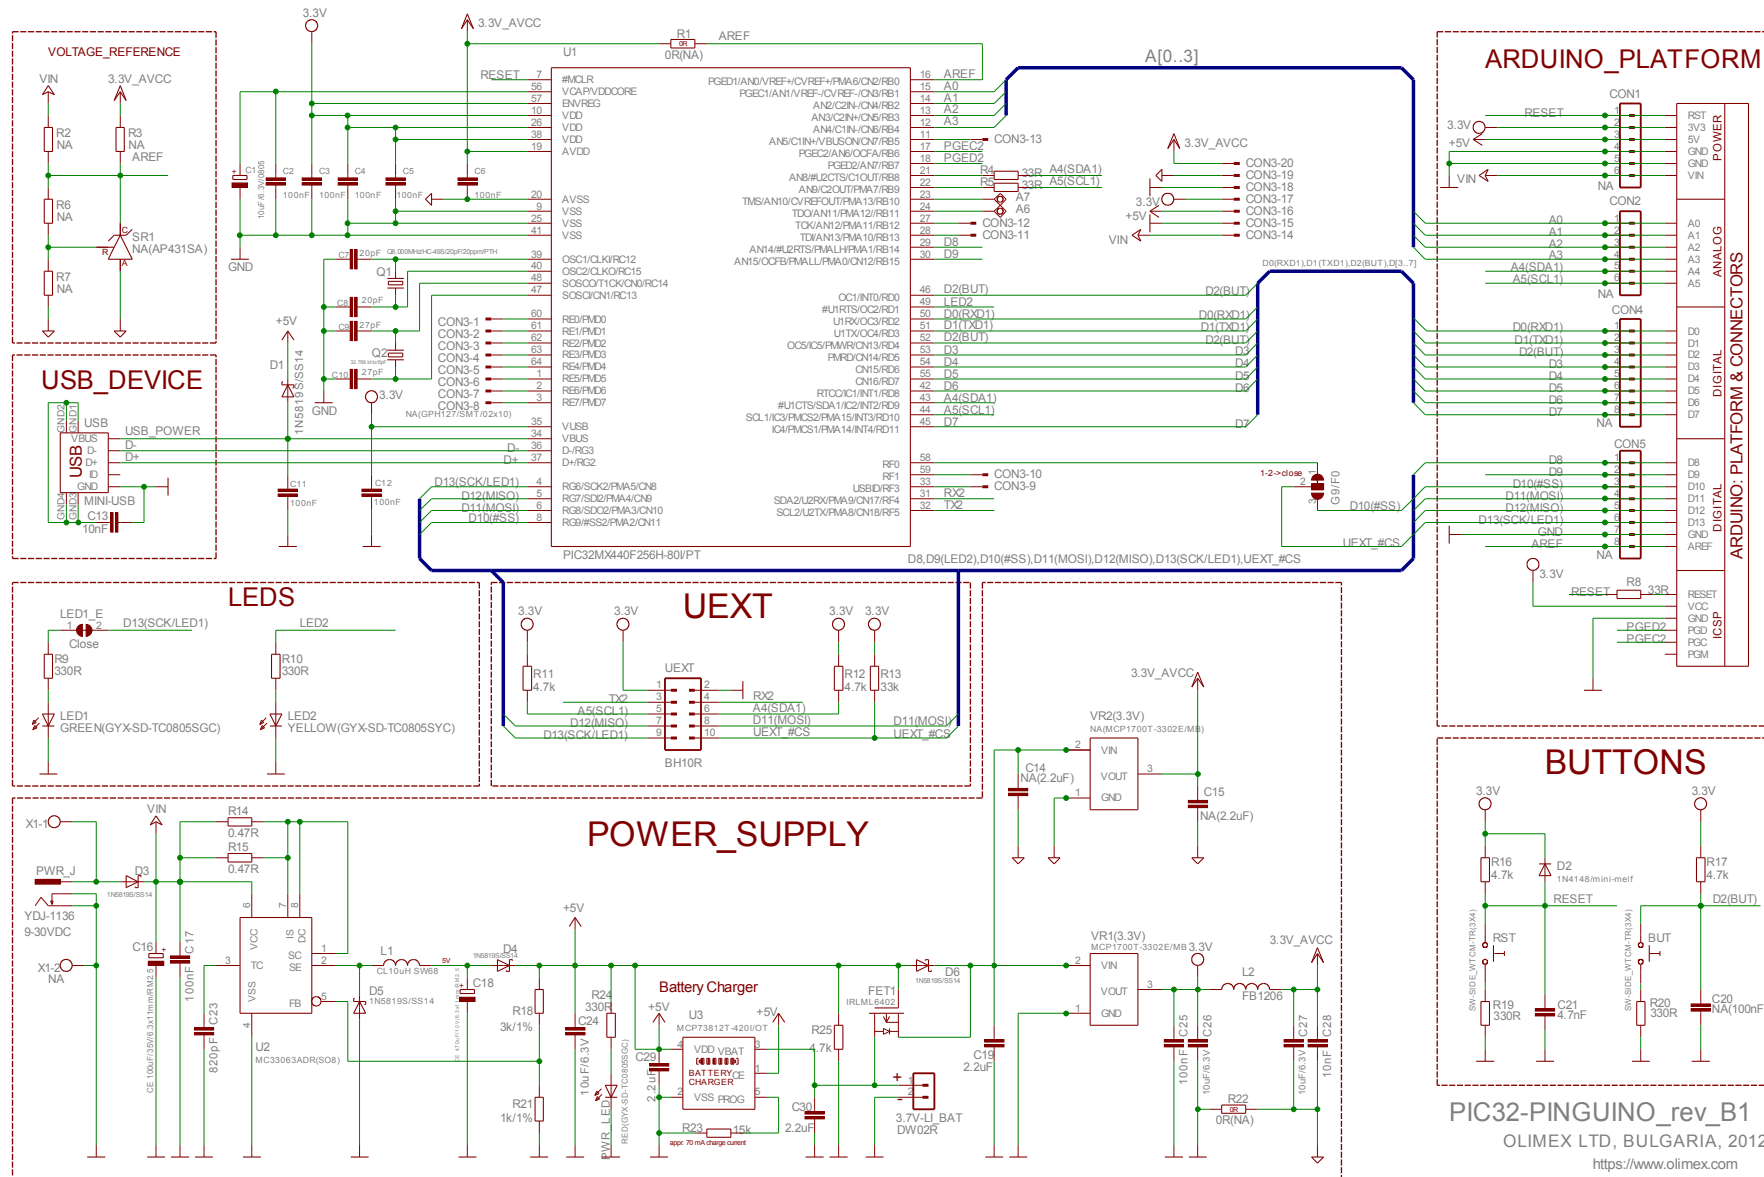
VOLTAGE_REFERENCE

VIN
3.3V_AVCC
R2
NA
R3
NA
AREF
R6
NA
SR1
NA(AP431SA)
R7
NA

3.3V
3.3V_AVCC
R1
0R(NA)
AREF
U1
RESET

C1 10uF/6.3V/0805
C2 100nF
C3 100nF
C4 100nF
C5 100nF
C6 100nF
GND

#MCLR
VCAP/VDDCORE
ENVREG
VDD
VDD
VDD
AVDD
AVSS
VSS
VSS
VSS
OSC1/CLKI/RC12
OSC2/CLKO/RC15
SOSCO/T1CK/CN0/RC14
SOSCI/CN1/RC13
RE0/PMD0
RE1/PMD1
RE2/PMD2
RE3/PMD3
RE4/PMD4
RE5/PMD5
RE6/PMD6
RE7/PMD7
VUSB
VBUS
D-/RG3
D+/RG2
RG6/SCK2/PMA5/CN8
RG7/SDI2/PMA4/CN9
RG8/SDO2/PMA3/CN10
RG9/#SS2/PMA2/CN11

PGED1/AN0/VREF+/CVREF+/PMA6/CN2/RB0
PGEC1/AN1/VREF-/CVREF-/CN3/RB1
AN2/C2IN-/CN4/RB2
AN3/C2IN+/CN5/RB3
AN4/C1IN-/CN6/RB4
AN5/C1IN+/VBUSON/CN7/RB5
PGEC2/AN6/OCFA/RB6
PGED2/AN7/RB7
AN8/#U2CTS/C1OUT/RB8
AN9/C2OUT/PMA7/RB9
TMS/AN10/CVREFOUT/PMA13/RB10
TDO/AN11/PMA12/RB11
TCK/AN12/PMA11/RB12
TDI/AN13/PMA10/RB13
AN14/#U2RTS/PMALH/PMA1/RB14
AN15/OCFB/PMALL/PMA0/CN12/RB15
OC1/INT0/RD0
#U1RTS/OC2/RD1
U1TX/OC3/RD2
OC5/IC5/PMWR/CN13/RD4
PMRD/CN14/RD5
CN15/RD6
CN16/RD7
RTCC/IC1/INT1/RD8
#U1CTS/SDA1/IC2/INT2/RD9
SCL1/IC3/PMCS2/PMA15/INT3/RD10
IC4/PMCS1/PMA14/INT4/RD11
RF0
RF1
USBID/RF3
SDA2/U2RX/PMA9/CN17/RF4
SCL2/U2TX/PMA8/CN18/RF5
PIC32MX440F256H-80I/PT

AREF
A0
A1
A2
A3
CON3-13
PGEC2
PGED2
R4 33R
R5 33R
A4(SDA1)
A5(SCL1)
A7
A6
CON3-12
CON3-11
D8
D9
D2(BUT)
LED2
D0(RXD1)
D1(TXD1)
D2(BUT)
D3
D4
D5
D6
A4(SDA1)
A5(SCL1)
D7
CON3-10
CON3-9
RX2
TX2

A[0..3]
3.3V_AVCC
CON3-20
CON3-19
CON3-18
CON3-17
CON3-16
CON3-15
CON3-14
3.3V
+5V
VIN
D0(RXD1),D1(TXD1),D2(BUT),D[3..7]
D2(BUT)
D0(RXD1)
D1(TXD1)
D2(BUT)
D3
D4
D5
D6
D7
1-2->close
G9/F0
D10(#SS)
UEXT_#CS
D8,D9(LED2),D10(#SS),D11(MOSI),D12(MISO),D13(SCK/LED1),UEXT_#CS

C7 20pF
Q1 Q8.000MHz/HC-49S/20pF/20ppm/PTH
C8 20pF
C9 27pF
Q2 32.768 kHz/6pF
C10 27pF
GND
CON3-1
CON3-2
CON3-3
CON3-4
CON3-5
CON3-6
CON3-7
CON3-8
NA(GPH127/SMT/02x10)

USB_DEVICE
+5V
D1
1N5819/SS14
3.3V
USB
USB_POWER
VBUS
D-
D+
ID
GND
MINI-USB
C13
10nF
C11 100nF
C12 100nF
D-
D+
D13(SCK/LED1)
D12(MISO)
D11(MOSI)
D10(#SS)

ARDUINO_PLATFORM
CON1
RESET
3.3V
+5V
VIN
NA
RST
3V3
5V
GND
GND
VIN
POWER
CON2
A0
A1
A2
A3
A4(SDA1)
A5(SCL1)
NA
A0 A1 A2 A3 A4 A5
ANALOG
CON4
D0(RXD1)
D1(TXD1)
D2(BUT)
D3
D4
D5
D6
D7
NA
D0 D1 D2 D3 D4 D5 D6 D7
DIGITAL
CON5
D8
D9
D10(#SS)
D11(MOSI)
D12(MISO)
D13(SCK/LED1)
GND
AREF
NA
D8 D9 D10 D11 D12 D13 GND AREF
DIGITAL
ARDUINO: PLATFORM & CONNECTORS
3.3V
RESET
R8 33R
PGED2
PGEC2
RESET
VCC
GND
PGD
PGC
PGM
ICSP

LEDS
LED1_E
Close
D13(SCK/LED1)
R9 330R
LED1
GREEN(GYX-SD-TC0805SGC)
LED2
R10 330R
LED2
YELLOW(GYX-SD-TC0805SYC)

UEXT
3.3V
3.3V
3.3V
3.3V
R11 4.7k
R12 4.7k
R13 33k
UEXT
TX2
A5(SCL1)
D12(MISO)
D13(SCK/LED1)
RX2
A4(SDA1)
D11(MOSI)
UEXT_#CS
BH10R
D11(MOSI)
UEXT_#CS

3.3V_AVCC
VR2(3.3V)
NA(MCP1700T-3302E/MB)
C14 NA(2.2uF)
VIN
VOUT
GND
C15 NA(2.2uF)

BUTTONS
3.3V
3.3V
R16 4.7k
D2 1N4148/mini-melf
R17 4.7k
RESET
D2(BUT)
RST
BUT
SW-SIDE_WTCM-TR(3X4)
R19 330R
C21 4.7nF
R20 330R
C20 NA(100nF)

POWER_SUPPLY
X1-1
VIN
PWR_J
D3 1N5819S/SS14
YDJ-1136
9-30VDC
X1-2
NA
R14 0.47R
R15 0.47R
C16
C17 100nF
CE 100uF/35V/6.3x11mm/RM2.5
C23 820pF
VCC
TC
VSS
IS
DC
SC
SE
FB
U2
MC33063ADR(SO8)
L1 CL10uH SW68
5V
D5 1N5819/SS14
C18
D4 1N5819S/SS14
+5V
R18 3k/1%
R21 1k/1%
C24 10uF/6.3V
R24 330R
PWR_LED
RED(GYX-SD-TC0805SGC)
Battery Charger
+5V
+5V
U3
MCP73812T-420I/OT
VDD VBAT
BATTERY CHARGER
CE
VSS PROG
C29 2.2uF
R23 15k
appr. 70 mA charge current
C30 2.2uF
R25 4.7k
FET1
IRLML6402
D6 1N5819S/SS14
3.7V-LI_BAT
DW02R
C19 2.2uF
VR1(3.3V)
MCP1700T-3302E/MB
3.3V
VIN
VOUT
GND
3.3V_AVCC
L2
FB1206
C25 100nF
C26 10uF/6.3V
C27 10uF/6.3V
C28 10nF
R22 0R(NA)

PIC32-PINGUINO_rev_B1
OLIMEX LTD, BULGARIA, 2012
https://www.olimex.com